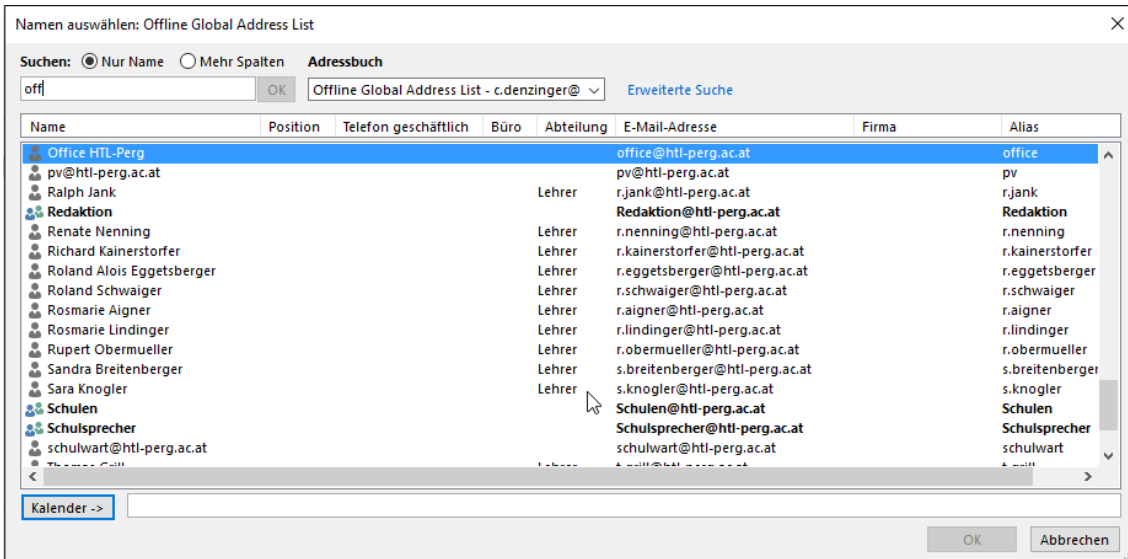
Namen auswählen: Offline Global Address List

Suchen: Nur Name Mehr Spalten Adressbuch

off OK Offline Global Address List - c.denzinger@ Erweiterte Suche

| Name | Position | Telefon geschäftlich | Büro | Abteilung | E-Mail-Adresse | Firma | Alias |
|---|---|---|---|---|---|---|---|
| Office HTL-Perg | | | | | office@htl-perg.ac.at | | office |
| pv@htl-perg.ac.at | | | | | pv@htl-perg.ac.at | | pv |
| Ralph Jank | | | | Lehrer | r.jank@htl-perg.ac.at | | r.jank |
| Redaktion | | | | | Redaktion@htl-perg.ac.at | | Redaktion |
| Renate Nenning | | | | Lehrer | r.nenning@htl-perg.ac.at | | r.nenning |
| Richard Kainerstorfer | | | | Lehrer | r.kainerstorfer@htl-perg.ac.at | | r.kainerstorfer |
| Roland Alois Eggetsberger | | | | Lehrer | r.eggetsberger@htl-perg.ac.at | | r.eggetsberger |
| Roland Schwaiger | | | | Lehrer | r.schwaiger@htl-perg.ac.at | | r.schwaiger |
| Rosmarie Aigner | | | | Lehrer | r.aigner@htl-perg.ac.at | | r.aigner |
| Rosmarie Lindinger | | | | Lehrer | r.lindinger@htl-perg.ac.at | | r.lindinger |
| Rupert Obermueller | | | | Lehrer | r.obermueller@htl-perg.ac.at | | r.obermueller |
| Sandra Breitenberger | | | | Lehrer | s.breitenberger@htl-perg.ac.at | | s.breitenberger |
| Sara Knogler | | | | Lehrer | s.knogler@htl-perg.ac.at | | s.knogler |
| Schulen | | | | | Schulen@htl-perg.ac.at | | Schulen |
| Schulsprecher | | | | | Schulsprecher@htl-perg.ac.at | | Schulsprecher |
| schulwart@htl-perg.ac.at | | | | | schulwart@htl-perg.ac.at | | schulwart |
| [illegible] | | | | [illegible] | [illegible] | | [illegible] |

Kalender ->

OK Abbrechen